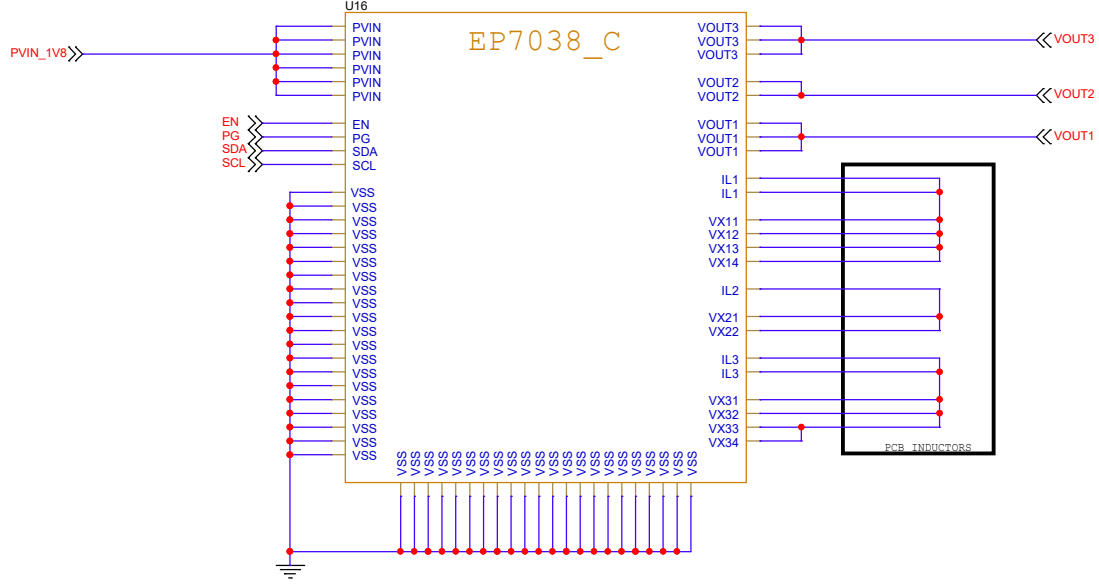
U16

EP7038_C

PVIN_1V8

PVIN
PVIN
PVIN
PVIN
PVIN
PVIN

EN
PG
SDA
SCL

EN
PG
SDA
SCL

VSS
VSS
VSS
VSS
VSS
VSS
VSS
VSS
VSS
VSS
VSS
VSS
VSS
VSS
VSS
VSS
VSS
VSS
VSS
VSS

VOUT3
VOUT3
VOUT3

VOUT2
VOUT2

VOUT1
VOUT1
VOUT1

IL1
IL1

VX11
VX12
VX13
VX14

IL2

VX21
VX22

IL3
IL3

VX31
VX32
VX33
VX34

VOUT3
VOUT2
VOUT1

PCB INDUCTORS

VSS VSS VSS VSS VSS VSS VSS VSS VSS VSS VSS VSS VSS VSS VSS VSS VSS VSS VSS VSS VSS VSS